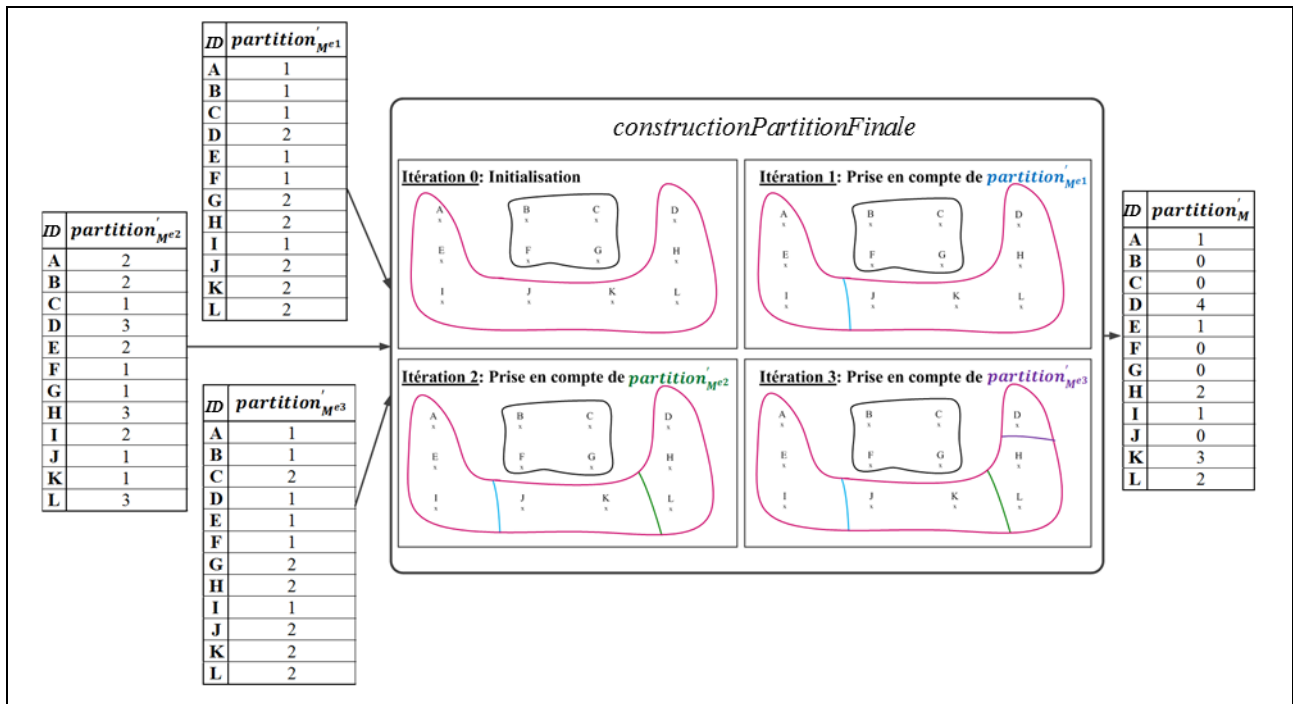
| ID | $partition'_{M^{e1}}$ |
|---|---|
| A | 1 |
| B | 1 |
| C | 1 |
| D | 2 |
| E | 1 |
| F | 1 |
| G | 2 |
| H | 2 |
| I | 1 |
| J | 2 |
| K | 2 |
| L | 2 |

| ID | $partition'_{M^{e2}}$ |
|---|---|
| A | 2 |
| B | 2 |
| C | 1 |
| D | 3 |
| E | 2 |
| F | 1 |
| G | 1 |
| H | 3 |
| I | 2 |
| J | 1 |
| K | 1 |
| L | 3 |

| ID | $partition'_{M^{e3}}$ |
|---|---|
| A | 1 |
| B | 1 |
| C | 2 |
| D | 1 |
| E | 1 |
| F | 1 |
| G | 2 |
| H | 2 |
| I | 1 |
| J | 2 |
| K | 2 |
| L | 2 |

constructionPartitionFinale

Itération 0: Initialisation
A B C D E F G H I J K L

Itération 1: Prise en compte de $partition'_{M^{e1}}$
A B C D E F G H I J K L

Itération 2: Prise en compte de $partition'_{M^{e2}}$
A B C D E F G H I J K L

Itération 3: Prise en compte de $partition'_{M^{e3}}$
A B C D E F G H I J K L

| ID | $partition'_{M}$ |
|---|---|
| A | 1 |
| B | 0 |
| C | 0 |
| D | 4 |
| E | 1 |
| F | 0 |
| G | 0 |
| H | 2 |
| I | 1 |
| J | 0 |
| K | 3 |
| L | 2 |